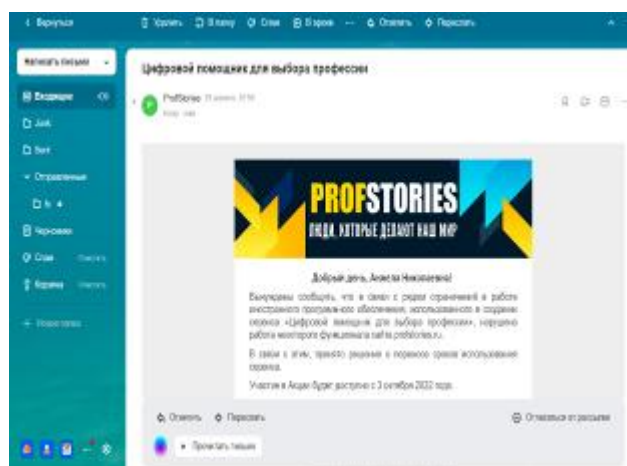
< Вернуться
Удалить В папку Спам В архив ··· Ответить Переслать

Написать письмо
Входящие
Junk
Sent
Отправленные
Черновики
Спам Очистить
Корзина Очистить
+ Новая папка

Цифровой помощник для выбора профессии

ProfStories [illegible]
Кому: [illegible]

PROFSTORIES
ЛЮДИ, КОТОРЫЕ ДЕЛАЮТ НАШ МИР

Добрый день, Анжела Николаевна!

Вынуждены сообщить, что в связи с рядом ограничений в работе иностранного программного обеспечения, использованного в создании сервиса «Цифровой помощник для выбора профессии», нарушена работа некоторого функционала сайта profstories.ru.

В связи с этим, принято решение о переносе сроков использования сервиса.

Участие в Акции будет доступно с 3 октября 2022 года.

Ответить Переслать
Отписаться от рассылки
Прочитать письмо